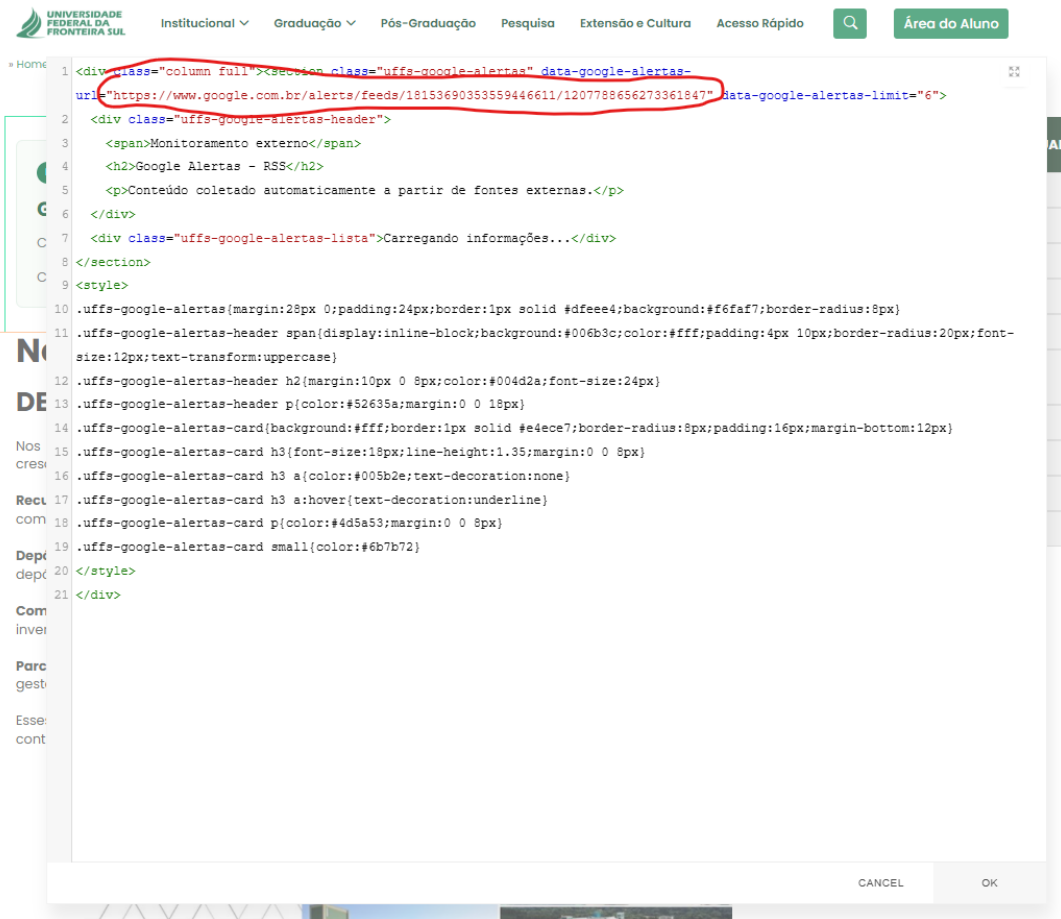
UNIVERSIDADE FEDERAL DA FRONTEIRA SUL

Institucional Graduação Pós-Graduação Pesquisa Extensão e Cultura Acesso Rápido Área do Aluno

» Home

1 <div class="column full"><section class="uffs-google-alertas" data-google-alertas-url="https://www.google.com.br/alerts/feeds/18153690353559446611/1207788656273361847" data-google-alertas-limit="6">
2 <div class="uffs-google-alertas-header">
3 <span>Monitoramento externo</span>
4 <h2>Google Alertas - RSS</h2>
5 <p>Conteúdo coletado automaticamente a partir de fontes externas.</p>
6 </div>
7 <div class="uffs-google-alertas-lista">Carregando informações...</div>
8 </section>
9 <style>
10 .uffs-google-alertas{margin:28px 0;padding:24px;border:1px solid #dfeee4;background:#f6faf7;border-radius:8px}
11 .uffs-google-alertas-header span{display:inline-block;background:#006b3c;color:#fff;padding:4px 10px;border-radius:20px;font-size:12px;text-transform:uppercase}
12 .uffs-google-alertas-header h2{margin:10px 0 8px;color:#004d2a;font-size:24px}
13 .uffs-google-alertas-header p{color:#52635a;margin:0 0 18px}
14 .uffs-google-alertas-card{background:#fff;border:1px solid #e4ece7;border-radius:8px;padding:16px;margin-bottom:12px}
15 .uffs-google-alertas-card h3{font-size:18px;line-height:1.35;margin:0 0 8px}
16 .uffs-google-alertas-card h3 a{color:#005b2e;text-decoration:none}
17 .uffs-google-alertas-card h3 a:hover{text-decoration:underline}
18 .uffs-google-alertas-card p{color:#4d5a53;margin:0 0 8px}
19 .uffs-google-alertas-card small{color:#6b7b72}
20 </style>
21 </div>

CANCEL OK